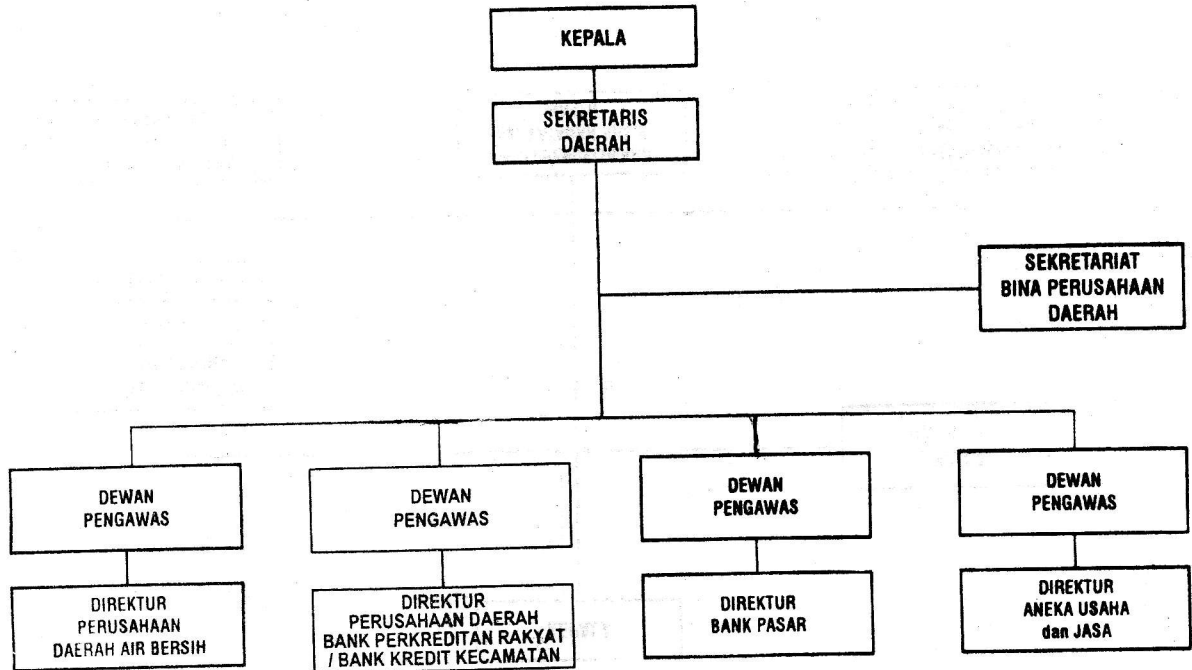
KEPALA

SEKRETARIS DAERAH

SEKRETARIAT BINA PERUSAHAAN DAERAH

DEWAN PENGAWAS

DIREKTUR PERUSAHAAN DAERAH AIR BERSIH

DEWAN PENGAWAS

DIREKTUR PERUSAHAAN DAERAH BANK PERKREDITAN RAKYAT / BANK KREDIT KECAMATAN

DEWAN PENGAWAS

DIREKTUR BANK PASAR

DEWAN PENGAWAS

DIREKTUR ANEKA USAHA dan JASA